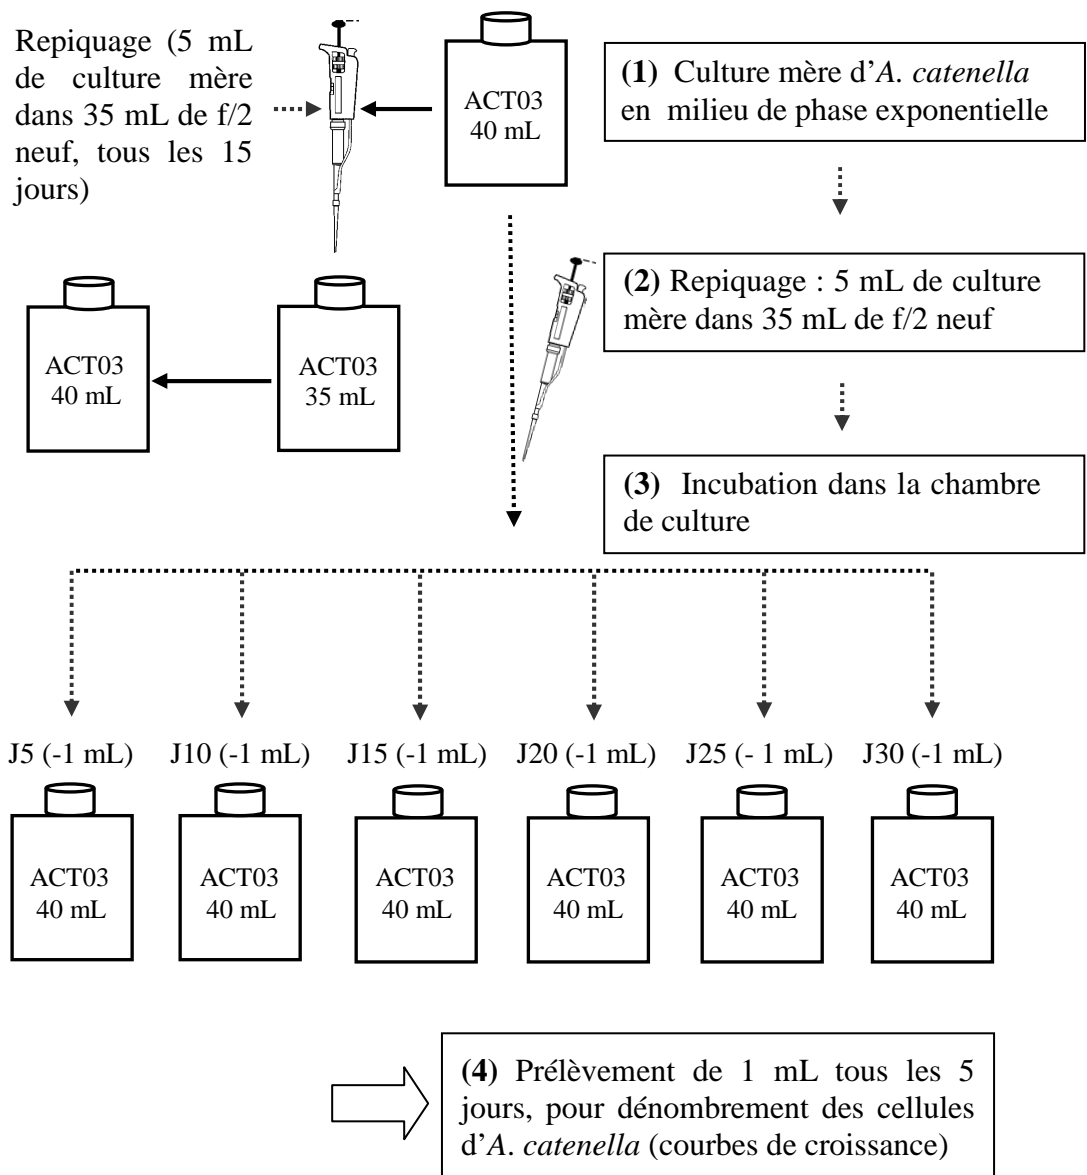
Repiquage (5 mL de culture mère dans 35 mL de f/2 neuf, tous les 15 jours)

ACT03
40 mL

(1) Culture mère d'A. catenella en milieu de phase exponentielle

(2) Repiquage : 5 mL de culture mère dans 35 mL de f/2 neuf

ACT03
40 mL

ACT03
35 mL

(3) Incubation dans la chambre de culture

J5 (-1 mL) J10 (-1 mL) J15 (-1 mL) J20 (-1 mL) J25 (- 1 mL) J30 (-1 mL)

ACT03
40 mL

ACT03
40 mL

ACT03
40 mL

ACT03
40 mL

ACT03
40 mL

ACT03
40 mL

(4) Prélèvement de 1 mL tous les 5 jours, pour dénombrement des cellules d'A. catenella (courbes de croissance)